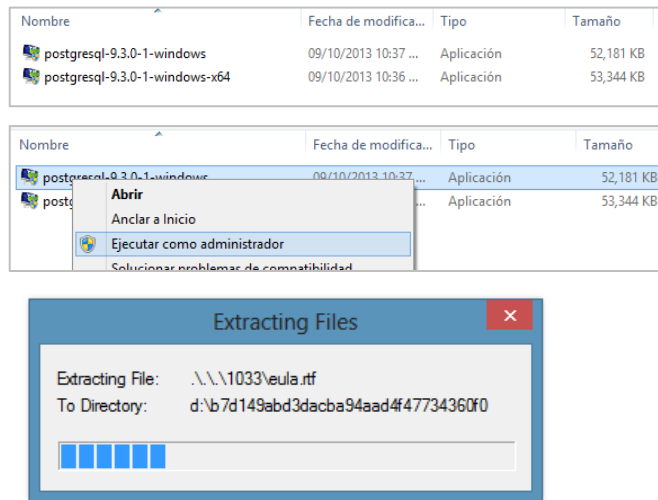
| Nombre | Fecha de modifica... | Tipo | Tamaño |
|---|---|---|---|
| postgresql-9.3.0-1-windows | 09/10/2013 10:37 ... | Aplicación | 52,181 KB |
| postgresql-9.3.0-1-windows-x64 | 09/10/2013 10:36 ... | Aplicación | 53,344 KB |

| Nombre | Fecha de modifica... | Tipo | Tamaño |
|---|---|---|---|
| postgresql-9.3.0-1-windows | 09/10/2013 10:37 ... | Aplicación | 52,181 KB |
| postg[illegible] | | Aplicación | 53,344 KB |

Abrir
Anclar a Inicio
Ejecutar como administrador
Solucionar problemas de compatibilidad

Extracting Files

Extracting File: .\.\.\1033\eula.rtf
To Directory: d:\b7d149abd3dacba94aad4f47734360f0